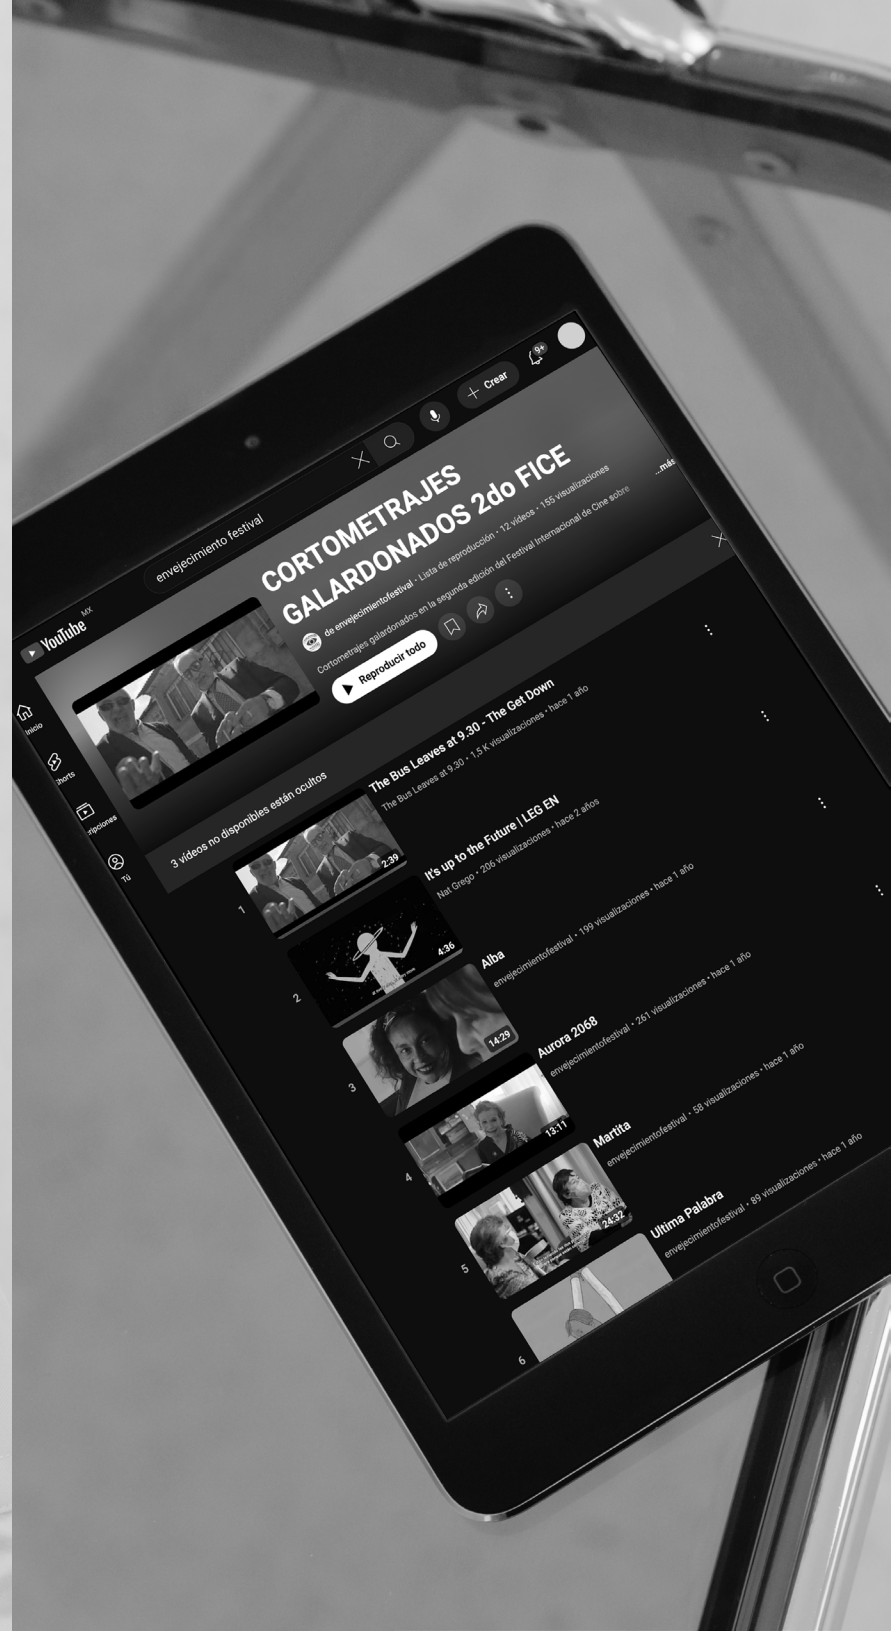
YouTube MX

envejecimiento festival

Crear

9+

Inicio

Shorts

...ripciones

Tú

CORTOMETRAJES GALARDONADOS 2do FICE

de envejecimientofestival · Lista de reproducción · 12 videos · 155 visualizaciones

Cortometrajes galardonados en la segunda edición del Festival Internacional de Cine sobre ...más

Reproducir todo

3 videos no disponibles están ocultos

1
2:39
The Bus Leaves at 9.30 - The Get Down
The Bus Leaves at 9.30 · 1.5 K visualizaciones · hace 1 año

2
4:36
It's up to the Future | LEG EN
Nat Grego · 206 visualizaciones · hace 2 años

3
14:29
Alba
envejecimientofestival · 199 visualizaciones · hace 1 año

4
13:11
Aurora 2068
envejecimientofestival · 261 visualizaciones · hace 1 año

5
24:32
Martita
envejecimientofestival · 58 visualizaciones · hace 1 año

6
Ultima Palabra
envejecimientofestival · 89 visualizaciones · hace 1 año